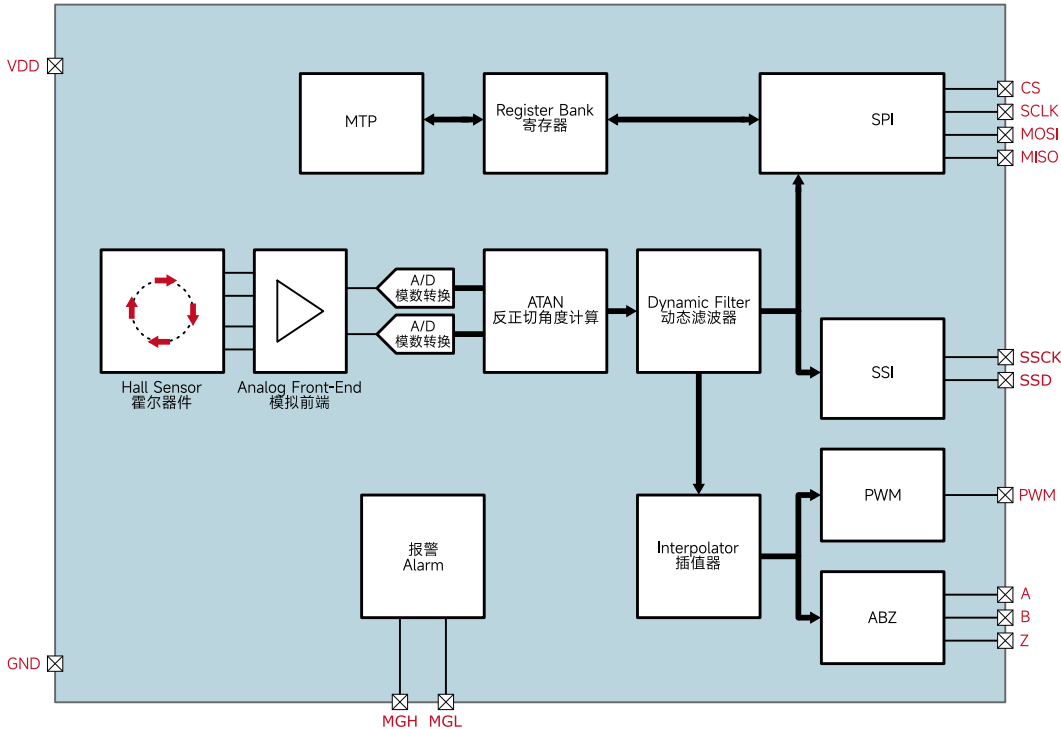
VDD

MTP

Register Bank
寄存器

SPI

CS
SCLK
MOSI
MISO

A/D
模数转换

A/D
模数转换

ATAN
反正切角度计算

Dynamic Filter
动态滤波器

Hall Sensor
霍尔器件

Analog Front-End
模拟前端

SSI

SSCK
SSD

PWM

PWM

报警
Alarm

Interpolator
插值器

ABZ

A
B
Z

GND

MGH
MGL